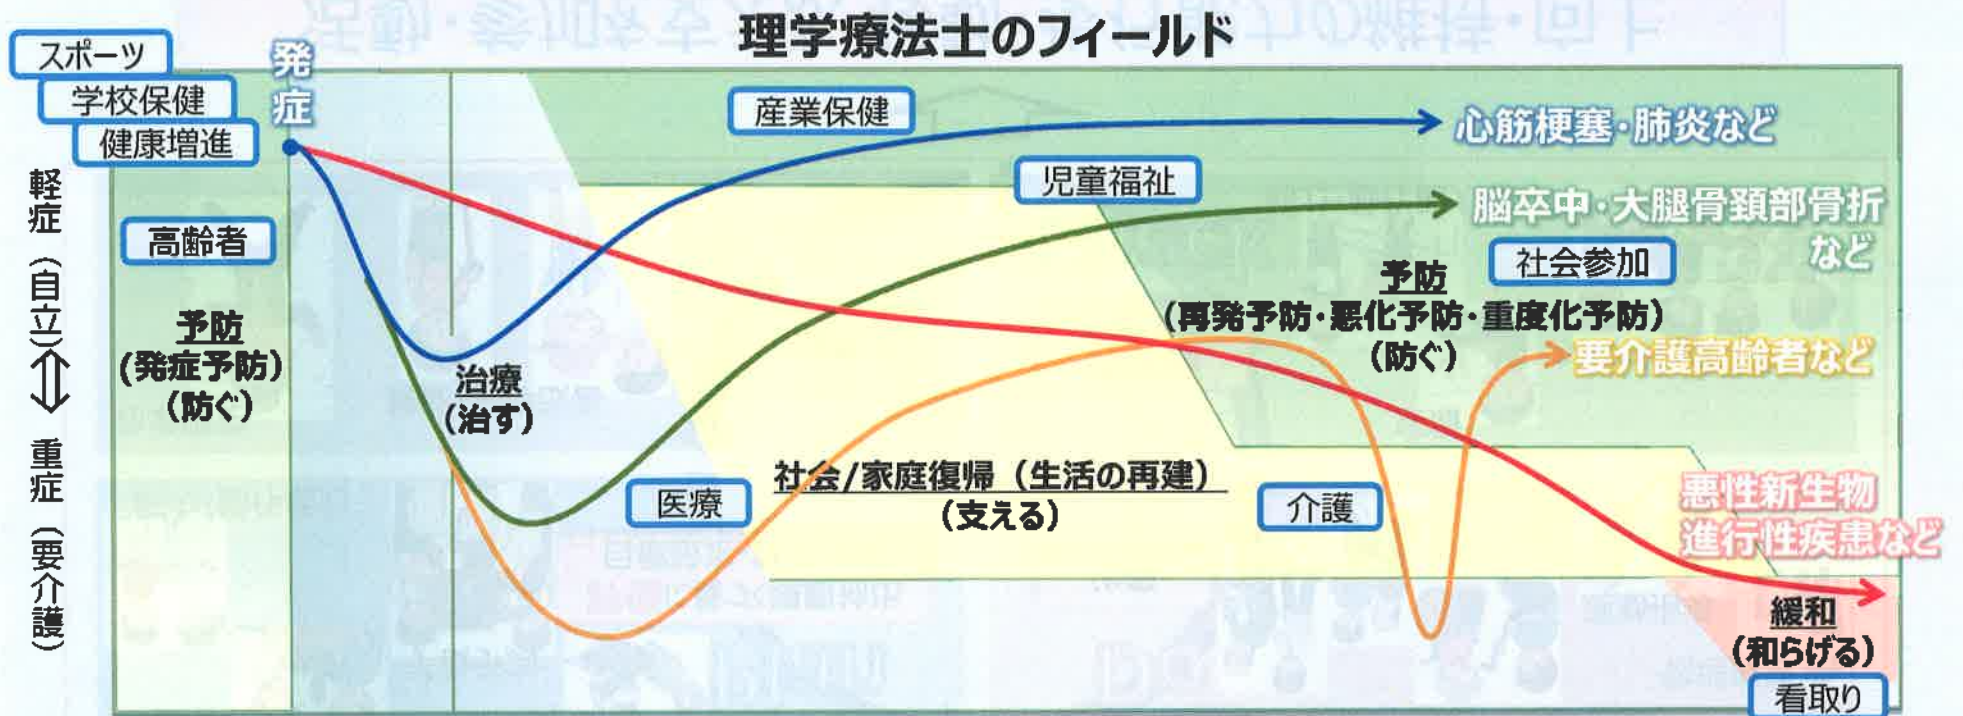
理学療法士のフィールド

スポーツ
学校保健
健康増進

発症

軽症（自立）⇕ 重症（要介護）

高齢者

予防
（発症予防）
（防ぐ）

産業保健

心筋梗塞・肺炎など

児童福祉

脳卒中・大腿骨頸部骨折など

社会参加

予防
（再発予防・悪化予防・重度化予防）
（防ぐ）

要介護高齢者など

治療
（治す）

医療

社会/家庭復帰（生活の再建）
（支える）

介護

悪性新生物
進行性疾患など

緩和
（和らげる）

看取り